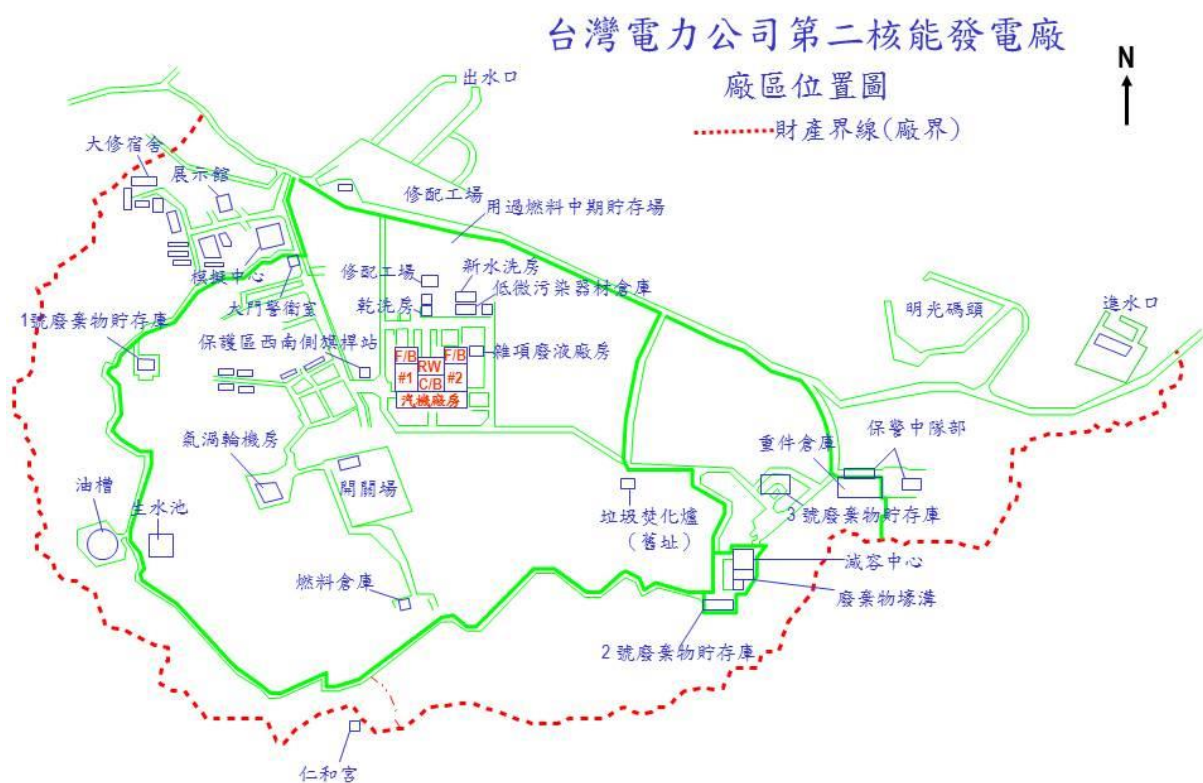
台灣電力公司第二核能發電廠
廠區位置圖
N
財產界線(廠界)

出水口
大修宿舍
展示館
修配工場
用過燃料中期貯存場
模擬中心
修配工場
新水洗房
大門警衛室
乾洗房
低微污染器材倉庫
明光碼頭
進水口
1號廢棄物貯存庫
保護區西南側旗桿站
F/B
RW
F/B
#1
C/B
#2
汽機廠房
雜項廢液廠房
氣渦輪機房
開關場
重件倉庫
保警中隊部
油槽
生水池
垃圾焚化爐
(舊址)
3 號廢棄物貯存庫
減容中心
燃料倉庫
廢棄物壕溝
2 號廢棄物貯存庫
仁和宮